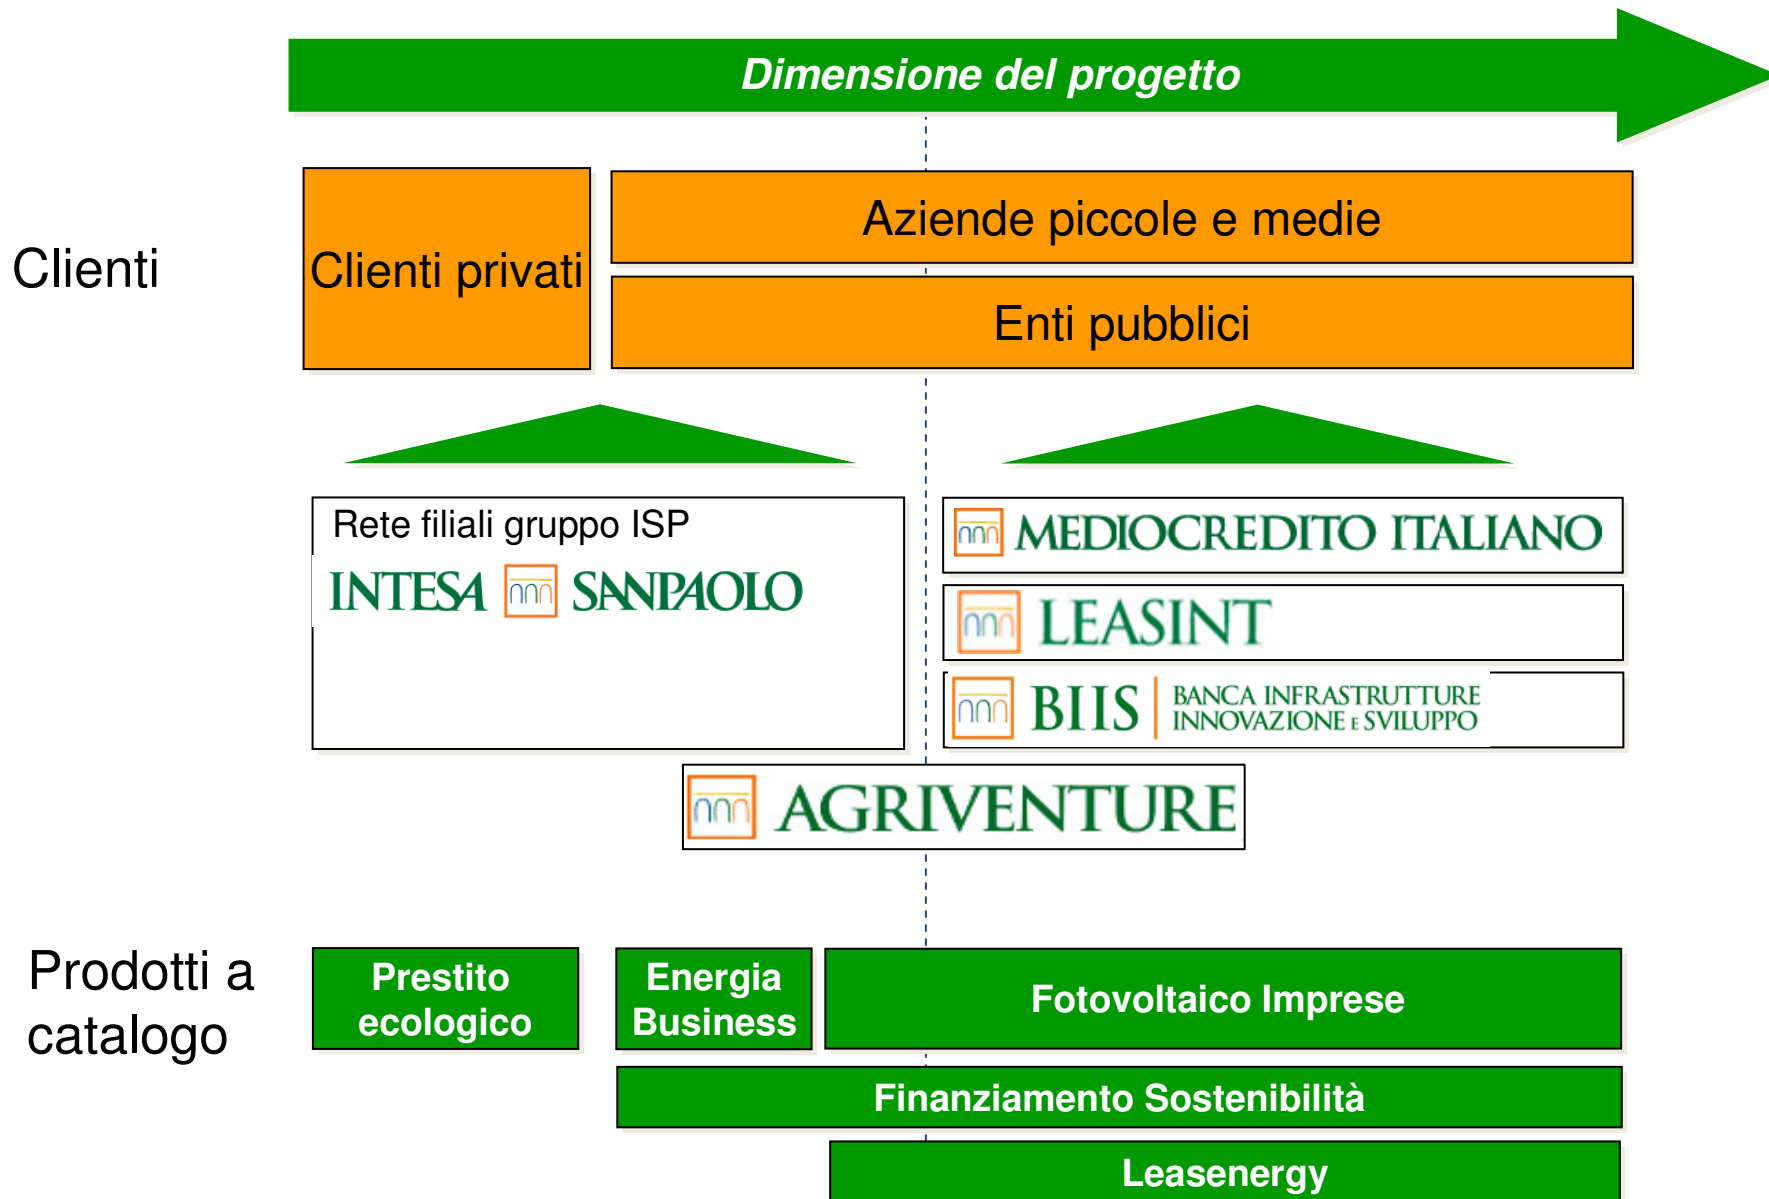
Dimensione del progetto

Clienti

Clienti privati

Aziende piccole e medie

Enti pubblici

Rete filiali gruppo ISP

INTESA SANPAOLO

MEDIOCREDITO ITALIANO

LEASINT

BIIS BANCA INFRASTRUTTURE INNOVAZIONE E SVILUPPO

AGRIVENTURE

Prodotti a catalogo

Prestito ecologico

Energia Business

Fotovoltaico Imprese

Finanziamento Sostenibilità

Leasenergy